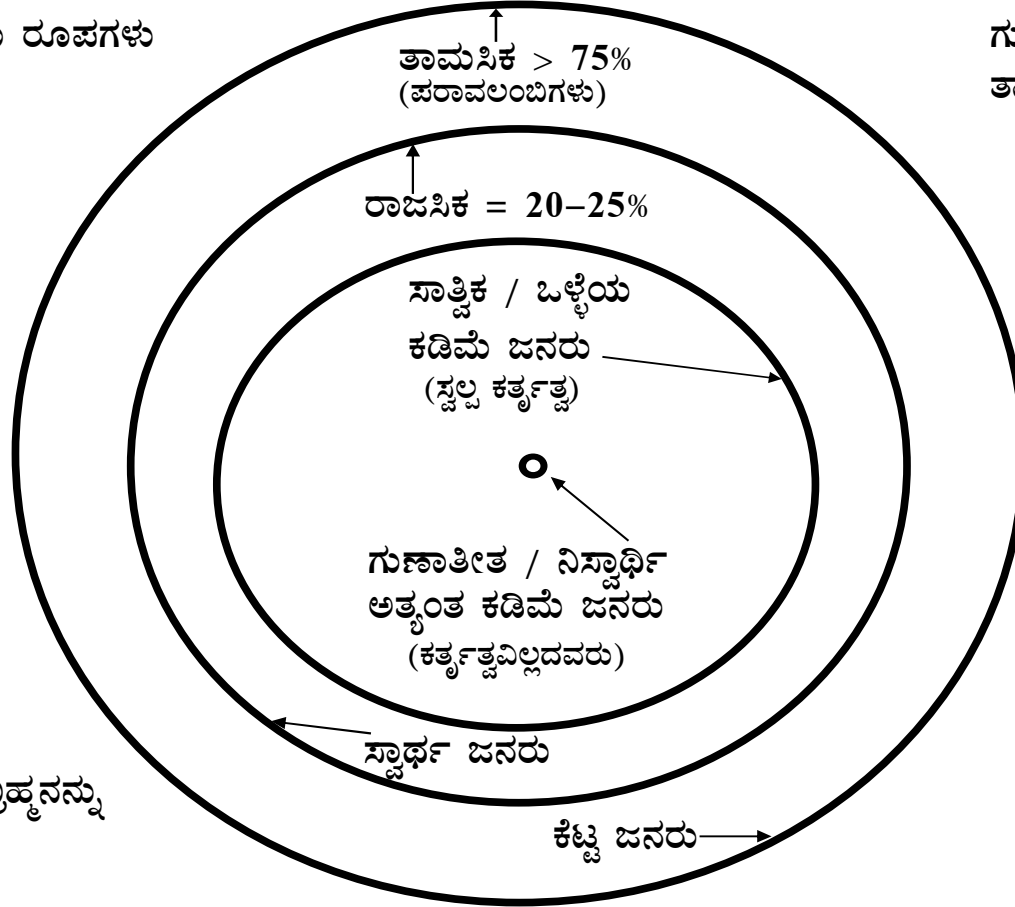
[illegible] ರೂಪಗಳು

ತಾಮಸಿಕ > 75%
(ಪರಾವಲಂಬಿಗಳು)

ರಾಜಸಿಕ = 20–25%

ಸಾತ್ವಿಕ / ಒಳ್ಳೆಯ
ಕಡಿಮೆ ಜನರು
(ಸ್ವಲ್ಪ ಕರ್ತೃತ್ವ)

ಗುಣಾತೀತ / ನಿಸ್ವಾರ್ಥಿ
ಅತ್ಯಂತ ಕಡಿಮೆ ಜನರು
(ಕರ್ತೃತ್ವವಿಲ್ಲದವರು)

ಸ್ವಾರ್ಥ ಜನರು

ಕೆಟ್ಟ ಜನರು

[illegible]ಹ್ಮನನ್ನು

ಗು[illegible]
ತಾ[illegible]